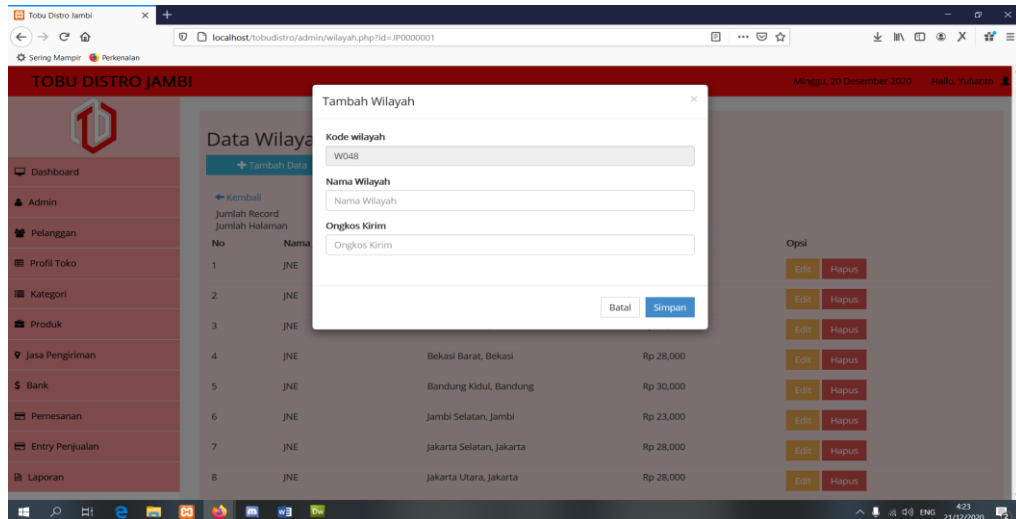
Tobu Distro Jambi

localhost/tobudistro/admin/wilayah.php?id=JP0000001

Sering Mampir  Perkenalan

TOBU DISTRO JAMBI

Minggu, 20 Desember 2020  Hallo, Yulianto

Dashboard
Admin
Pelanggan
Profil Toko
Kategori
Produk
Jasa Pengiriman
Bank
Pemesanan
Entry Penjualan
Laporan

Data Wilaya

Tambah Data

Kembali
Jumlah Record
Jumlah Halaman

| No | Nama | | | Opsi |
|---|---|---|---|---|
| 1 | JNE | | | Edit Hapus |
| 2 | JNE | | | Edit Hapus |
| 3 | JNE | | | Edit Hapus |
| 4 | JNE | Bekasi Barat, Bekasi | Rp 28,000 | Edit Hapus |
| 5 | JNE | Bandung Kidul, Bandung | Rp 30,000 | Edit Hapus |
| 6 | JNE | Jambi Selatan, Jambi | Rp 23,000 | Edit Hapus |
| 7 | JNE | Jakarta Selatan, Jakarta | Rp 28,000 | Edit Hapus |
| 8 | JNE | Jakarta Utara, Jakarta | Rp 28,000 | Edit Hapus |

Tambah Wilayah
×
Kode wilayah
W048
Nama Wilayah
Nama Wilayah
Ongkos Kirim
Ongkos Kirim
Batal  Simpan

ENG 4:23 21/12/2020